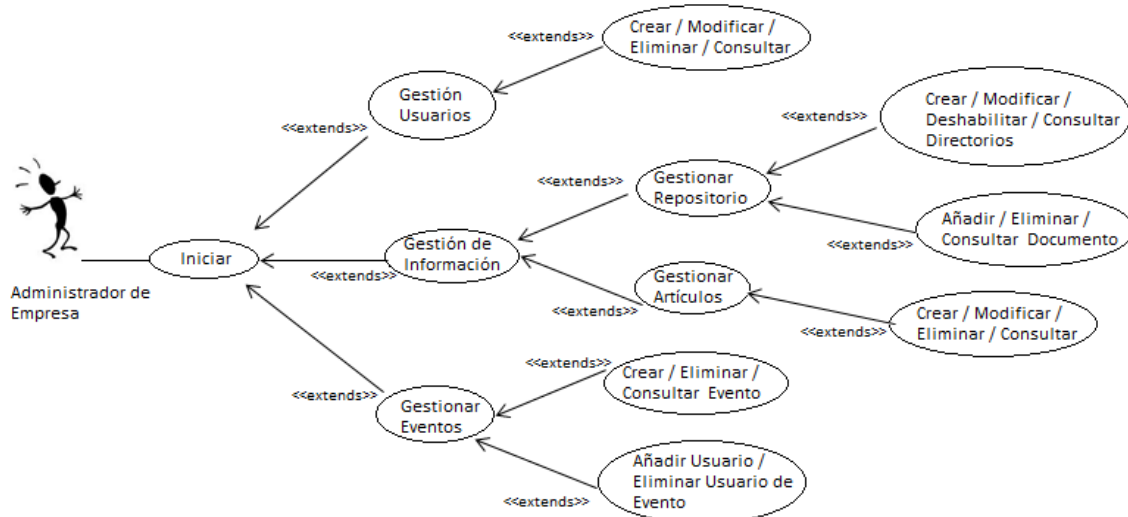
<<extends>>
Crear / Modificar / Eliminar / Consultar

Gestión Usuarios

<<extends>>

<<extends>>
Crear / Modificar / Deshabilitar / Consultar Directorios

<<extends>>
Gestionar Repositorio

Añadir / Eliminar / Consultar Documento
<<extends>>

Administrador de Empresa

Iniciar

Gestión de Información
<<extends>>

Gestionar Artículos
<<extends>>

Crear / Modificar / Eliminar / Consultar
<<extends>>

<<extends>>
Crear / Eliminar / Consultar Evento

<<extends>>
Gestionar Eventos

Añadir Usuario / Eliminar Usuario de Evento
<<extends>>